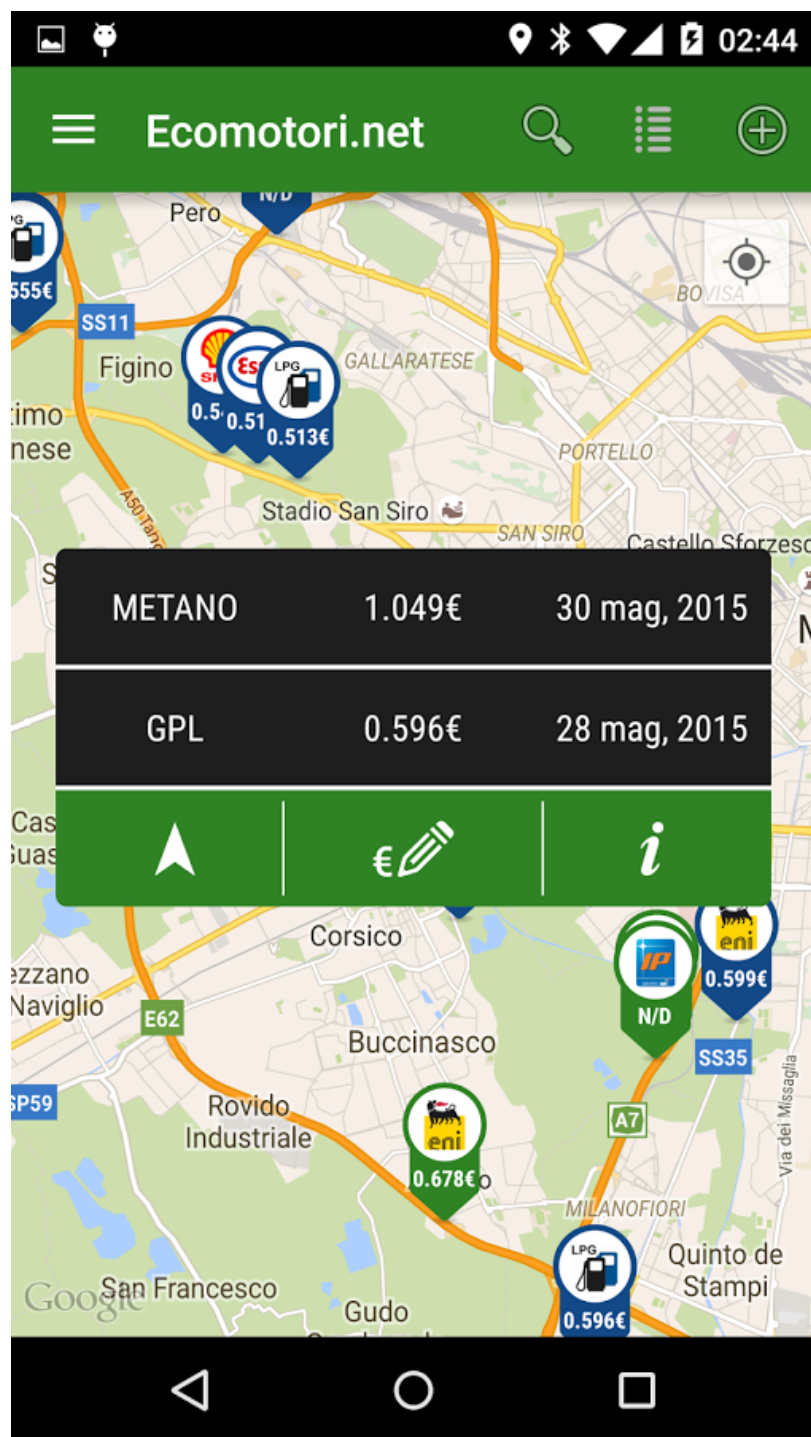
02:44

Ecomotori.net

N/D
Pero
LPG
555€
SS11
BOVISA
Figino
GALLARATESE
LPG
0.5
0.51
0.513€
timo
nese
PORTELLO
A50 Tang
Stadio San Siro
SAN SIRO
Castello Sforzesco
S

| METANO | 1.049€ | 30 mag, 2015 |
|---|---|---|
| GPL | 0.596€ | 28 mag, 2015 |

€

Cas
Guas
Corsico
eni
IP
0.599€
ezzano
Naviglio
N/D
E62
Buccinasco
SS35
SP59
Rovido
Industriale
A7
eni
0.678€
Via dei Missaglia
MILANOFIORI
LPG
Quinto de
Stampi
Google
San Francesco
0.596€
Gudo